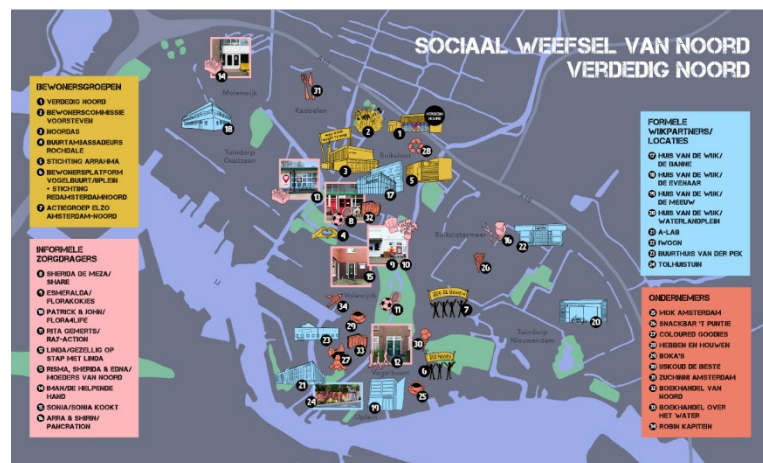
SOCIAAL WEEFSEL VAN NOORD
VERDEDIG NOORD

BEWONERSGROEPEN
1 VERDEDIG NOORD
2 BEWONERSCOMMISSIE VOORSTEVEN
3 NOORDAS
4 BUURTAMBASSADEURS ROCHDALE
5 STICHTING ARRAHMA
6 BEWONERSPLATFORM VOGELBUURT/IJPLEIN + STICHTING REDAMSTERDAMNOORD
7 ACTIEGROEP ELZO AMSTERDAM-NOORD

INFORMELE ZORGDRAGERS
8 SHERIDA DE MEZA/ SHARE
9 ESMERALDA/ FLORAKOKJES
10 PATRICK & JOHN/ FLORA4LIFE
11 RITA CEMERTS/ RAZ-ACTION
12 LINDA/GEZELLIG OP STAP MET LINDA
13 RISMA, SHERIDA & EDNA/ MOEDERS VAN NOORD
14 B4AN/DE HELPENDE HAND
15 SONIA/SONIA KOOKT
16 AFRA & SHIRIN/ PANCRATION

FORMELE WIJKPARTNERS/ LOCATIES
17 HUIS VAN DE WIJK/ DE BANNE
18 HUIS VAN DE WIJK/ DE EVENAAR
19 HUIS VAN DE WIJK/ DE MEEUW
20 HUIS VAN DE WIJK/ WATERLANDPLEIN
21 A-LAB
22 IWOON
23 BUURTHUIS VAN DER PEK
24 TOLHUISTUIN

ONDERNEMERS
25 MOK AMSTERDAM
26 SNACKBAR 'T PUNTJE
27 COLOURED GOODIES
28 HEBBEN EN HOUWEN
29 BOKA'S
30 USKOUD DE BESTE
31 ZUCHINNI AMSTERDAM
32 BOEKHANDEL VAN NOORD
33 BOEKHANDEL OVER HET WATER
34 ROBIN KAPITEIN

Molenwijk
Kadoelen
Tuindorp Oostzaan
Buikslot
Buiksloterham
Tuindorp Nieuwendam
Volewijck
Vogelbuurt
VERDEDIG NOORD
RED DE BANNE
RED NOORD
14 31 18 2 1 28 3 5 17 13 8 32 4 9 10 16 22 26 15 34 11 7 29 23 27 33 12 30 20 6 21 25 24 19